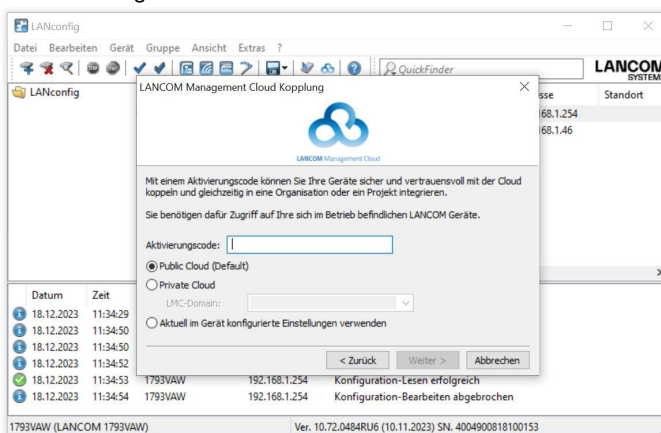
LANconfig

Datei Bearbeiten Gerät Gruppe Ansicht Extras ?

QuickFinder

LANCOM SYSTEMS

LANconfig

sse Standort
168.1.254
168.1.46

LANCOM Management Cloud Kopplung

LANCOM Management Cloud

Mit einem Aktivierungscode können Sie Ihre Geräte sicher und vertrauensvoll mit der Cloud koppeln und gleichzeitig in eine Organisation oder ein Projekt integrieren.

Sie benötigen dafür Zugriff auf Ihre sich im Betrieb befindlichen LANCOM Geräte.

Aktivierungscode:

Public Cloud (Default)

Private Cloud

LMC-Domain:

Aktuell im Gerät konfigurierte Einstellungen verwenden

< Zurück Weiter > Abbrechen

| Datum | Zeit | | | |
|---|---|---|---|---|
| 18.12.2023 | 11:34:29 | | | |
| 18.12.2023 | 11:34:50 | | | |
| 18.12.2023 | 11:34:50 | | | |
| 18.12.2023 | 11:34:52 | | | |
| 18.12.2023 | 11:34:53 | 1793VAW | 192.168.1.254 | Konfiguration-Lesen erfolgreich |
| 18.12.2023 | 11:34:54 | 1793VAW | 192.168.1.254 | Konfiguration-Bearbeiten abgebrochen |

1793VAW (LANCOM 1793VAW) Ver. 10.72.0484RU6 (10.11.2023) SN. 4004900818100153